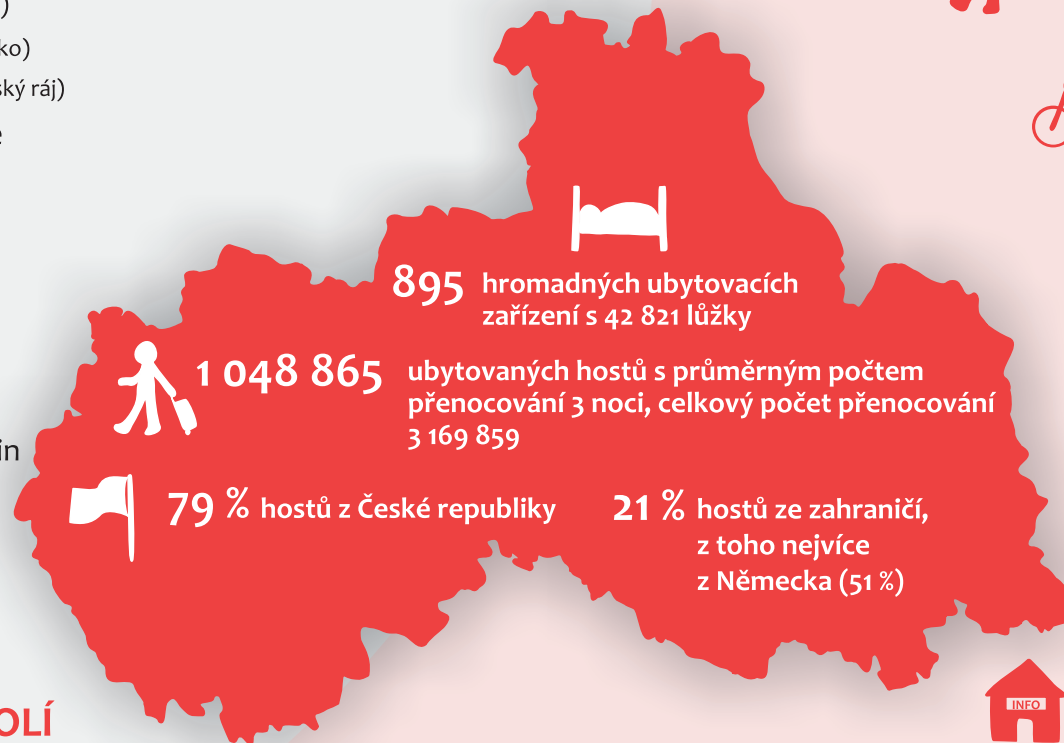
)
ko)
ský ráj)
e

in

895 hromadných ubytovacích zařízení s 42 821 lůžky

1 048 865 ubytovaných hostů s průměrným počtem přenocování 3 noci, celkový počet přenocování 3 169 859

79 % hostů z České republiky

21 % hostů ze zahraničí, z toho nejvíce z Německa (51 %)

OLÍ

INFO